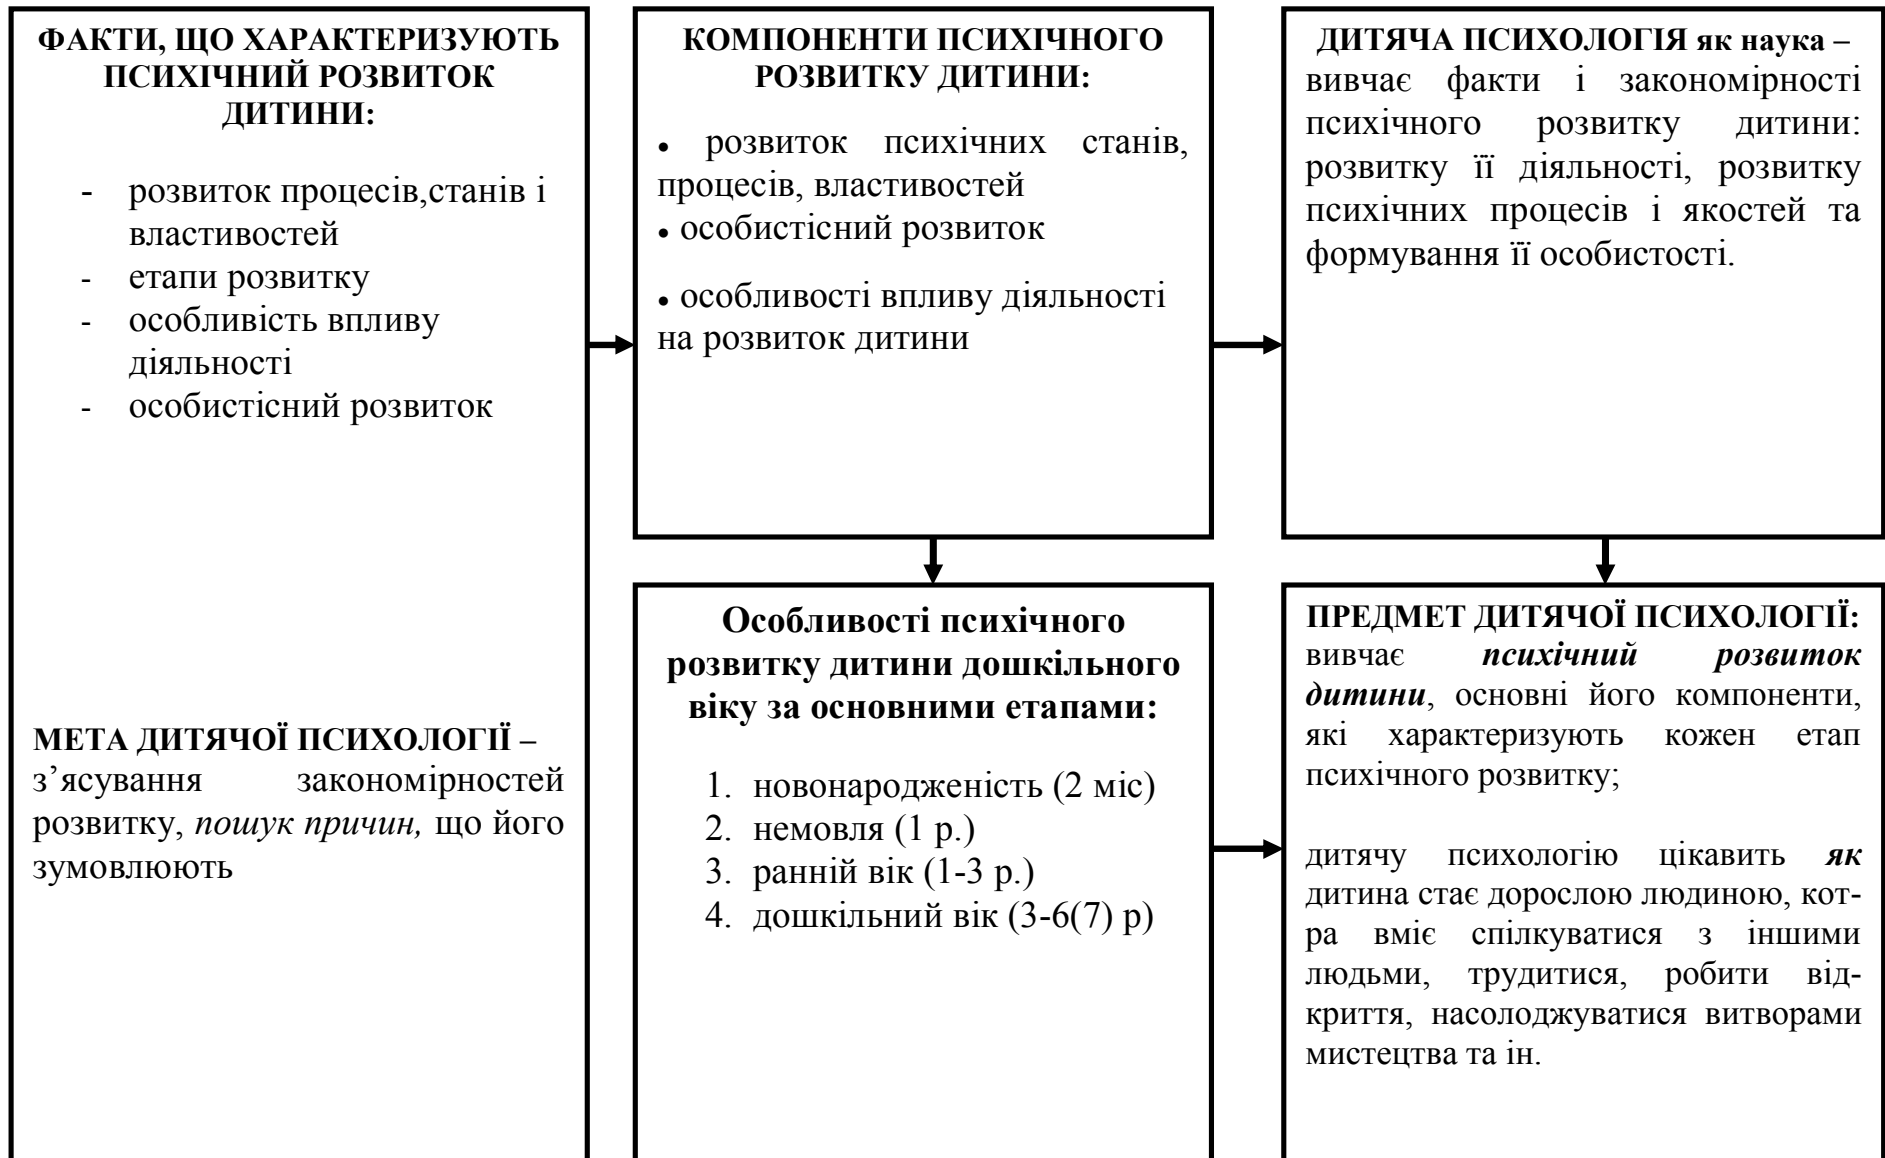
ФАКТИ, ЩО ХАРАКТЕРИЗУЮТЬ ПСИХІЧНИЙ РОЗВИТОК ДИТИНИ:

- розвиток процесів,станів і властивостей
- етапи розвитку
- особливість впливу діяльності
- особистісний розвиток

МЕТА ДИТЯЧОЇ ПСИХОЛОГІЇ – з'ясування закономірностей розвитку, *пошук причин,* що його зумовлюють

КОМПОНЕНТИ ПСИХІЧНОГО РОЗВИТКУ ДИТИНИ:

• розвиток психічних станів, процесів, властивостей
• особистісний розвиток
• особливості впливу діяльності на розвиток дитини

Особливості психічного розвитку дитини дошкільного віку за основними етапами:

1. новонародженість (2 міс)
2. немовля (1 р.)
3. ранній вік (1-3 р.)
4. дошкільний вік (3-6(7) р)

ДИТЯЧА ПСИХОЛОГІЯ як наука – вивчає факти і закономірності психічного розвитку дитини: розвитку її діяльності, розвитку психічних процесів і якостей та формування її особистості.

ПРЕДМЕТ ДИТЯЧОЇ ПСИХОЛОГІЇ: вивчає ***психічний розвиток дитини***, основні його компоненти, які характеризують кожен етап психічного розвитку;

дитячу психологію цікавить ***як*** дитина стає дорослою людиною, котра вміє спілкуватися з іншими людьми, трудитися, робити відкриття, насолоджуватися витворами мистецтва та ін.